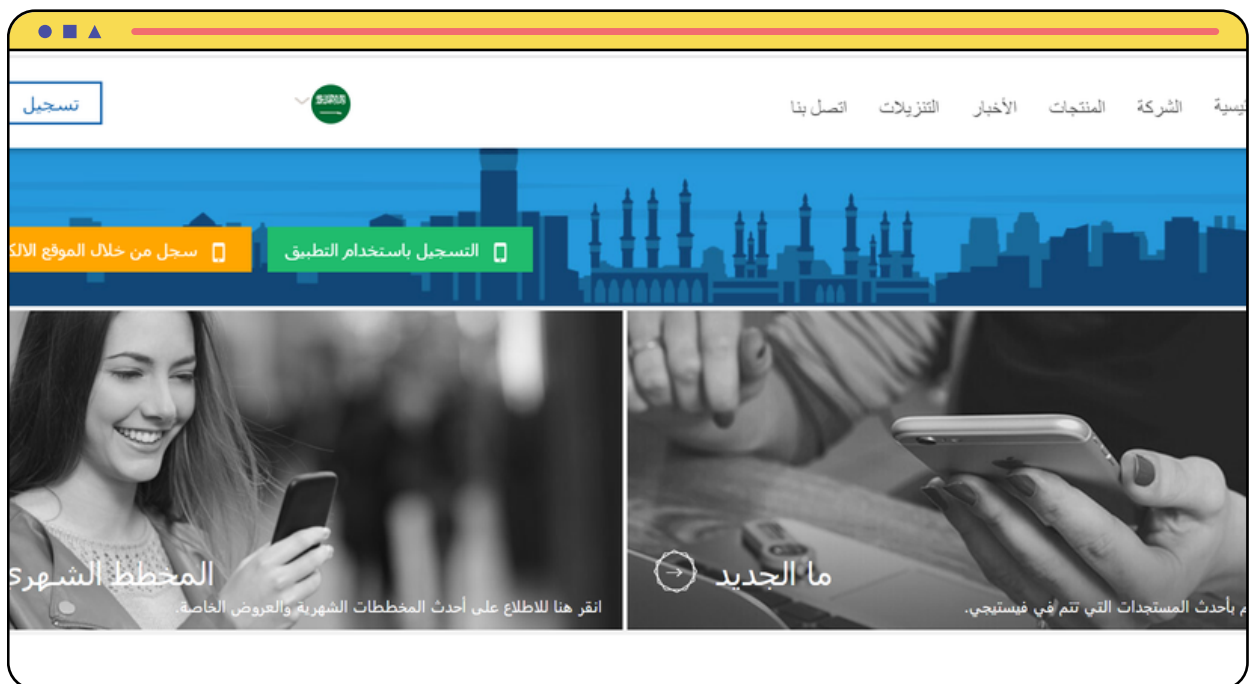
يسية الشركة المنتجات الأخبار التنزيلات اتصل بنا

تسجيل

التسجيل باستخدام التطبيق

سجل من خلال الموقع الالك

ما الجديد

م بأحدث المستجدات التي تتم في فيستيجي.

المخطط الشهر

انقر هنا للاطلاع على أحدث المخططات الشهرية والعروض الخاصة.